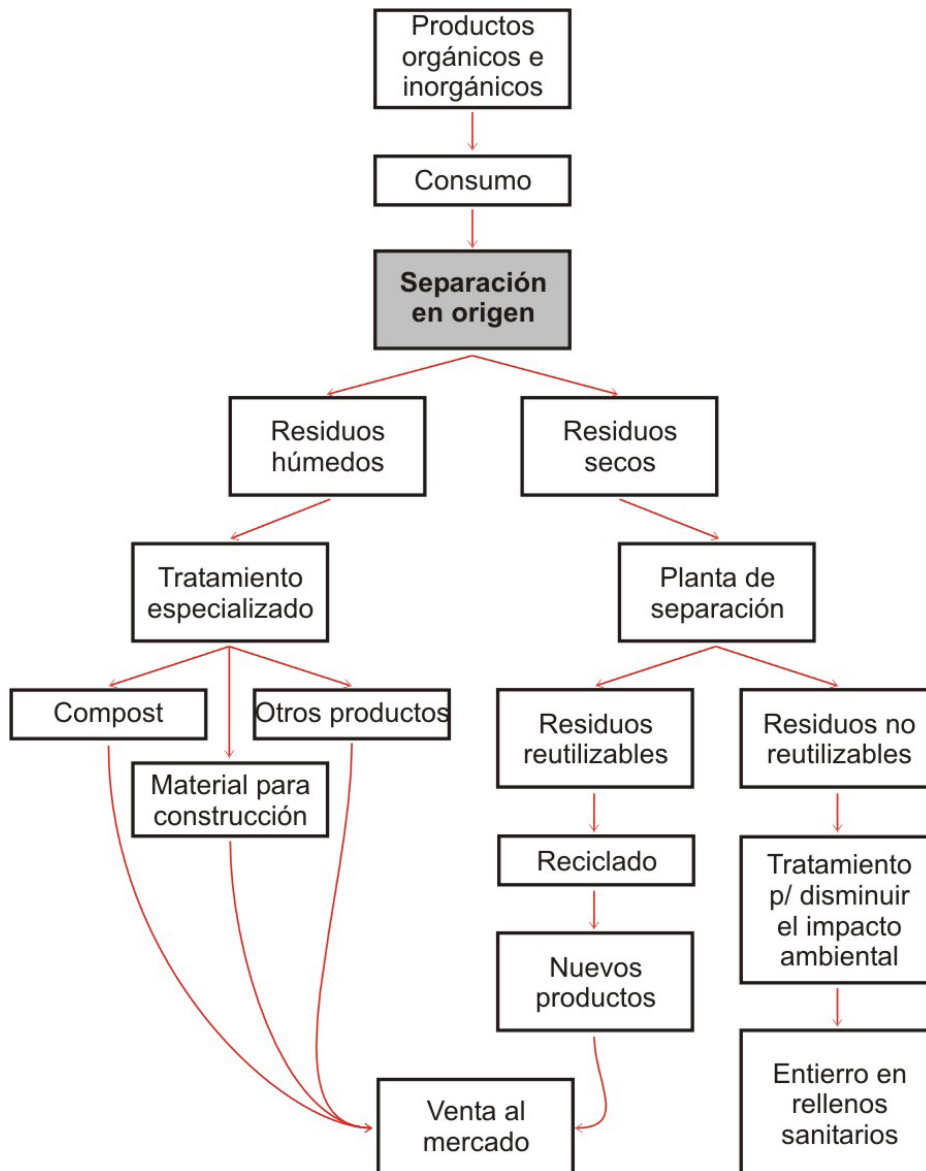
Productos orgánicos e inorgánicos

Consumo

Separación en origen

Residuos húmedos

Residuos secos

Tratamiento especializado

Planta de separación

Compost

Otros productos

Material para construcción

Residuos reutilizables

Residuos no reutilizables

Reciclado

Nuevos productos

Tratamiento p/ disminuir el impacto ambiental

Venta al mercado

Entierro en rellenos sanitarios